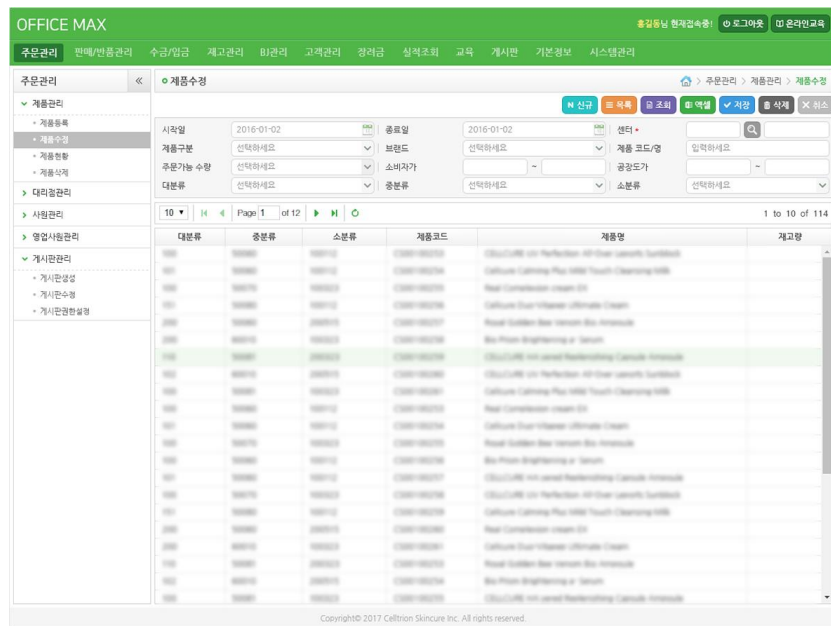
OFFICE MAX

홍길동님 현재접속중! 로그아웃 온라인교육

주문관리 판매/반품관리 수금/입금 재고관리 BJ관리 고객관리 장려금 실적조회 교육 게시판 기본정보 시스템관리

주문관리 «

제품관리
- 제품등록
- 제품수정
- 제품현황
- 제품삭제

대리점관리

사원관리

영업사원관리

게시판관리
- 게시판생성
- 게시판수정
- 게시판권한설정

제품수정

주문관리 > 제품관리 > 제품수정

신규 목록 조회 엑셀 저장 삭제 취소

| 시작일 | 2016-01-02 | 종료일 | 2016-01-02 | 센터 • | |
|---|---|---|---|---|---|
| 제품구분 | 선택하세요 | 브랜드 | 선택하세요 | 제품 코드/명 | 입력하세요 |
| 주문가능 수량 | 선택하세요 | 소비자가 | ~ | 공장도가 | ~ |
| 대분류 | 선택하세요 | 중분류 | 선택하세요 | 소분류 | 선택하세요 |

10 Page 1 of 12 1 to 10 of 114

| 대분류 | 중분류 | 소분류 | 제품코드 | 제품명 | 재고량 |
|---|---|---|---|---|---|
| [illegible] | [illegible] | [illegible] | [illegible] | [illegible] | |

Copyright© 2017 Celltrion Skincure Inc. All rights reserved.